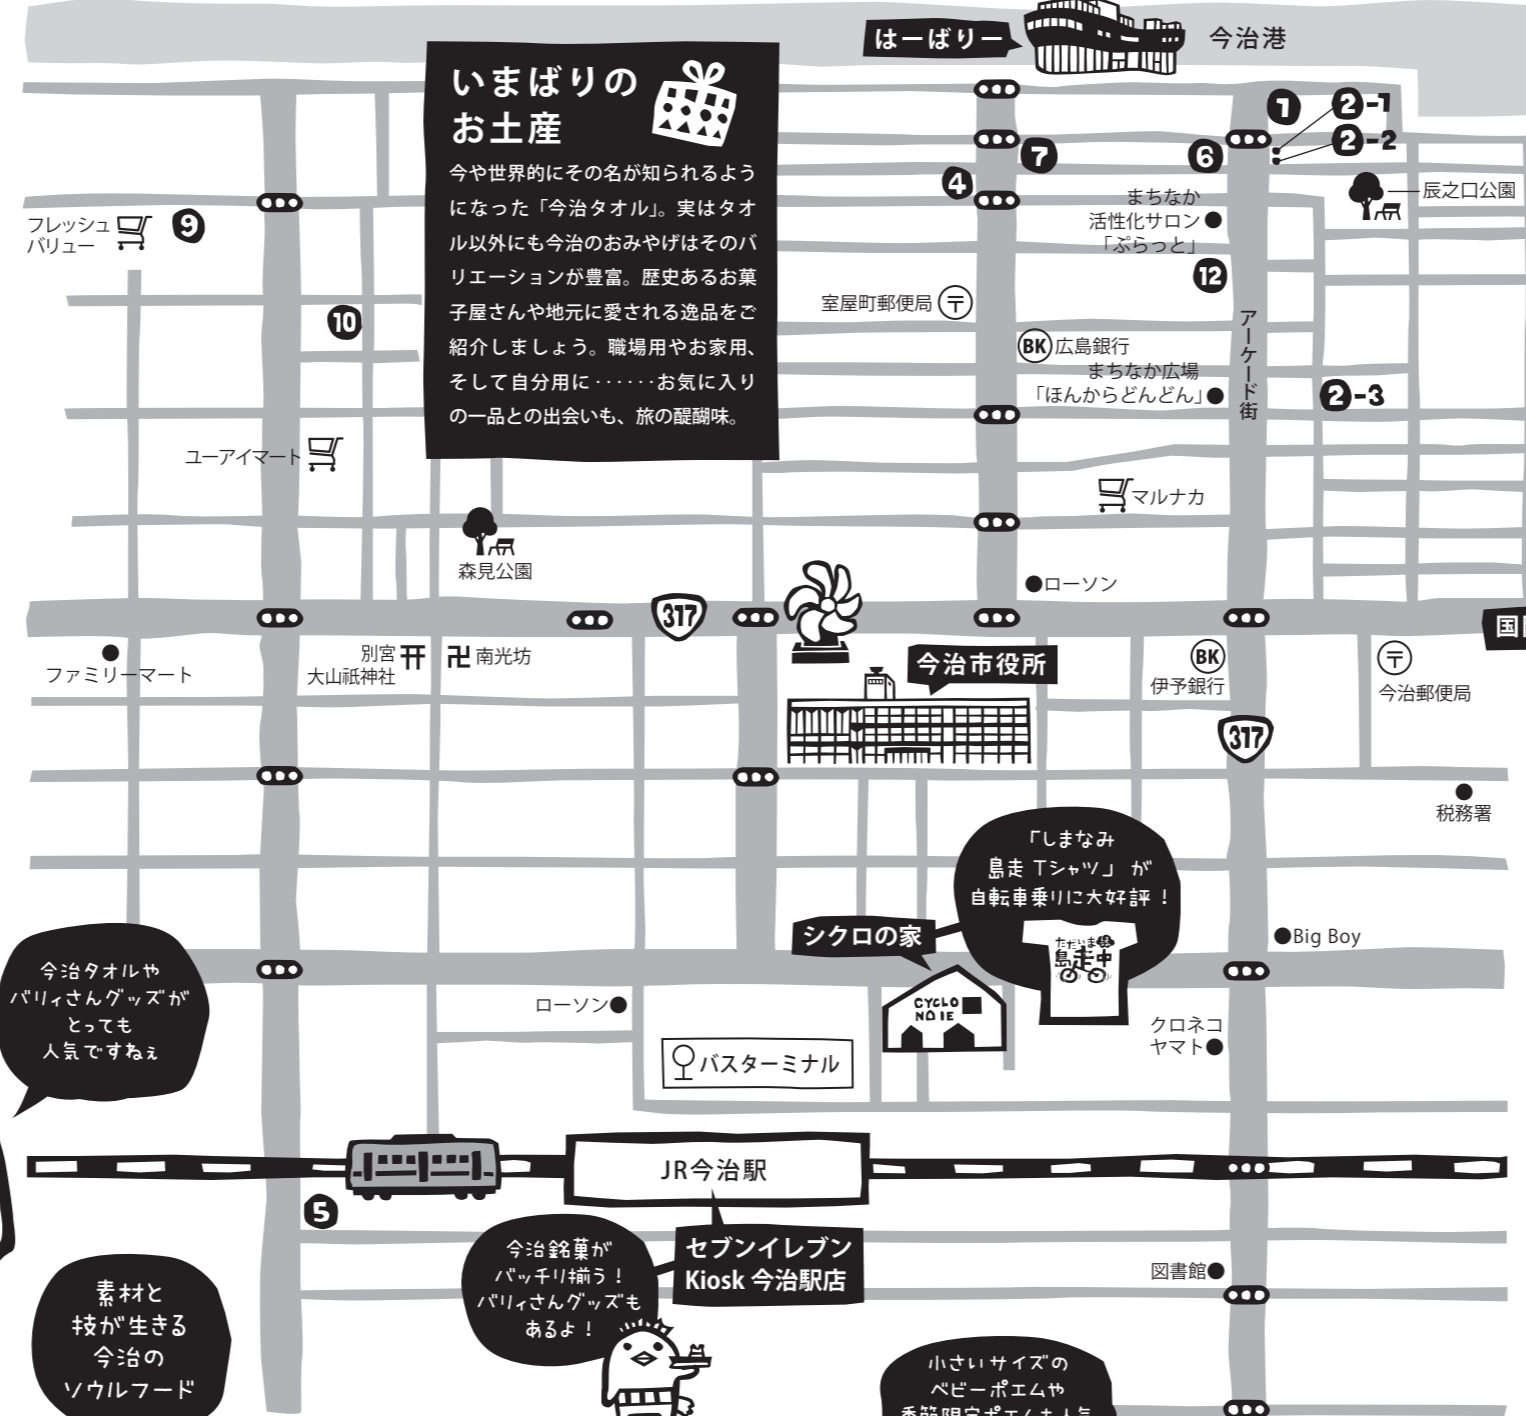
はーばりー
今治港

いまばりのお土産

今や世界的にその名が知られるようになった「今治タオル」。実はタオル以外にも今治のおみやげはそのバリエーションが豊富。歴史あるお菓子屋さんや地元に愛される逸品をご紹介しましょう。職場用やお家用、そして自分用に……お気に入りの一品との出会いも、旅の醍醐味。

1
2-1
2-2
6
7
4
辰之口公園
まちなか活性化サロン「ぷらっと」
12
フレッシュバリュー
9
10
室屋町郵便局
アーケード街
BK 広島銀行
まちなか広場「ほんからどんどん」
2-3
ユーアイマート
マルナカ
森見公園
ローソン
317
国
ファミリーマート
別宮大山祇神社
南光坊
今治市役所
BK 伊予銀行
今治郵便局
317
税務署
「しまなみ 島走 Tシャツ」が自転車乗りに大好評！
シクロの家
ただいま 島走中
CYCLO NO IE
Big Boy
今治タオルやバリィさんグッズがとっても人気ですねぇ
ローソン
クロネコヤマト
バスターミナル
JR今治駅
5
セブンイレブン Kiosk 今治駅店
今治銘菓がバッチリ揃う！バリィさんグッズもあるよ！
図書館
素材と技が生きる今治のソウルフード
小さいサイズのベビーポエムや
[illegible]